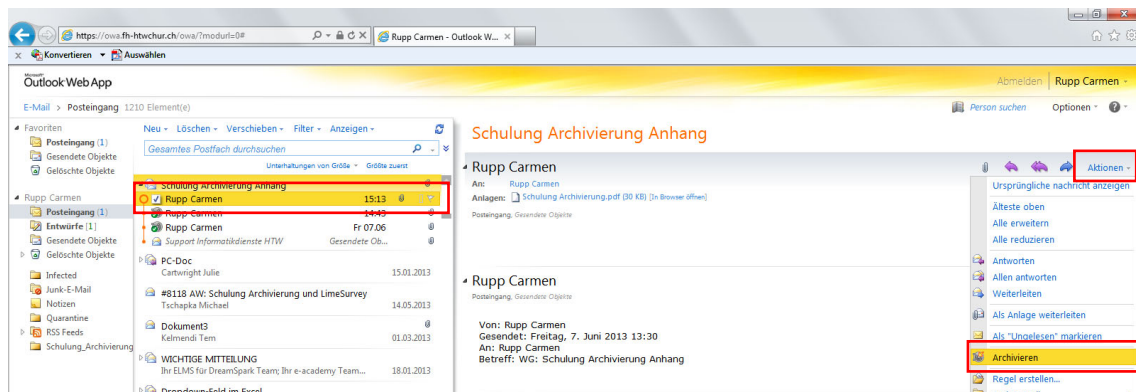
https://owa.fh-htwchur.ch/owa/?modurl=0#
Rupp Carmen - Outlook W... ×
Konvertieren ▾ Auswählen
Microsoft Outlook Web App
Abmelden Rupp Carmen
E-Mail > Posteingang 1210 Element(e)
Person suchen Optionen
Favoriten
Posteingang (1)
Gesendete Objekte
Gelöschte Objekte
Rupp Carmen
Posteingang (1)
Entwürfe [1]
Gesendete Objekte
Gelöschte Objekte
Infected
Junk-E-Mail
Notizen
Quarantine
RSS Feeds
Schulung_Archivierung
Neu ▾ Löschen ▾ Verschieben ▾ Filter ▾ Anzeigen ▾
Gesamtes Postfach durchsuchen
Unterhaltungen von Größe ▾ Größte zuerst
Schulung Archivierung Anhang
Rupp Carmen 15:13
Rupp Carmen 14:43
Rupp Carmen Fr 07.06
Support Informatikdienste HTW Gesendete Ob...
PC-Doc
Cartwright Julie 15.01.2013
#8118 AW: Schulung Archivierung und LimeSurvey
Tschapka Michael 14.05.2013
Dokument3
Kelmendi Tem 01.03.2013
WICHTIGE MITTEILUNG
Ihr ELMS für DreamSpark Team; Ihr e-academy Team... 18.01.2013
Dropdown-Feld im Excel
Schulung Archivierung Anhang
Rupp Carmen
An: Rupp Carmen
Anlagen: Schulung Archivierung.pdf (30 KB) [In Browser öffnen]
Posteingang, Gesendete Objekte
Aktionen ▾
Ursprüngliche nachricht anzeigen
Älteste oben
Alle erweitern
Alle reduzieren
Antworten
Allen antworten
Weiterleiten
Als Anlage weiterleiten
Als "Ungelesen" markieren
Archivieren
Regel erstellen...
Rupp Carmen
Posteingang, Gesendete Objekte
Von: Rupp Carmen
Gesendet: Freitag, 7. Juni 2013 13:30
An: Rupp Carmen
Betreff: WG: Schulung Archivierung Anhang